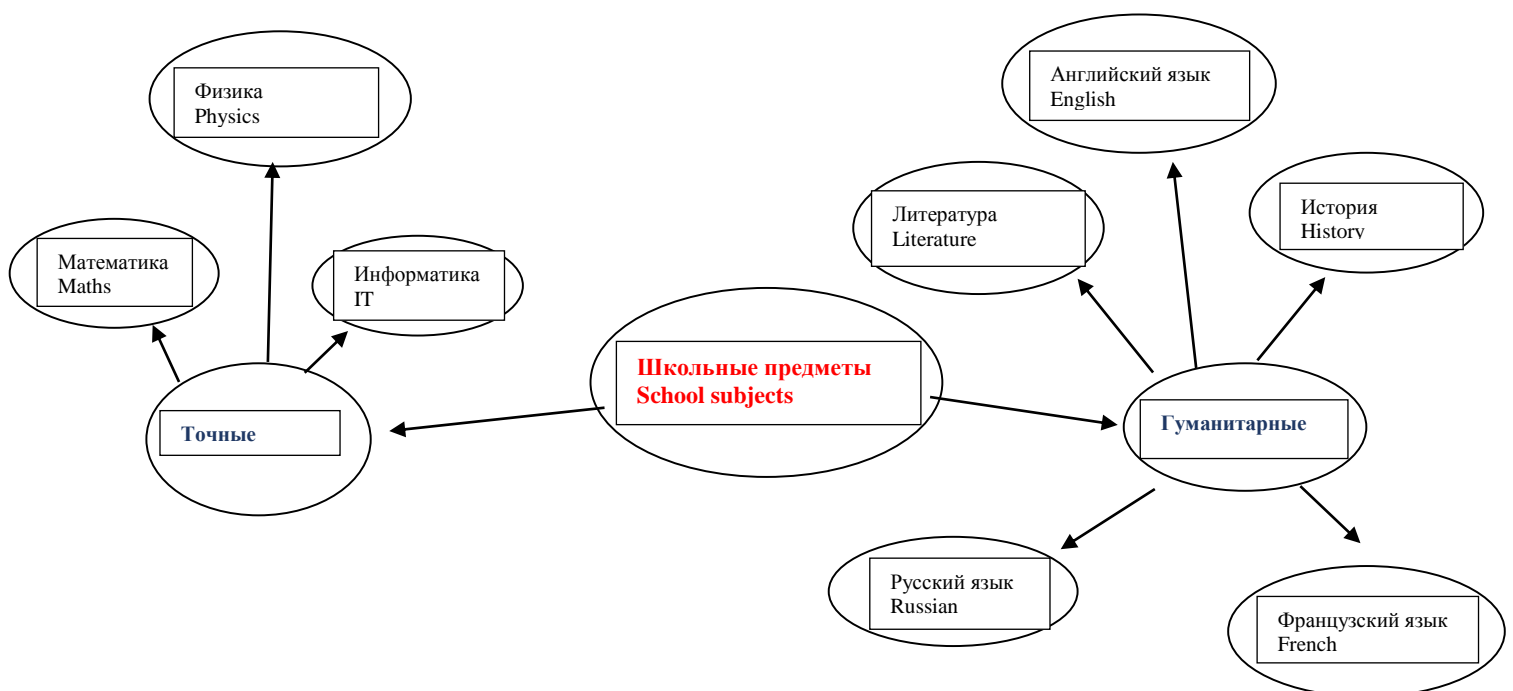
Школьные предметы
School subjects

Точные

Математика
Maths

Физика
Physics

Информатика
IT

Гуманитарные

Литература
Literature

Английский язык
English

История
History

Русский язык
Russian

Французский язык
French